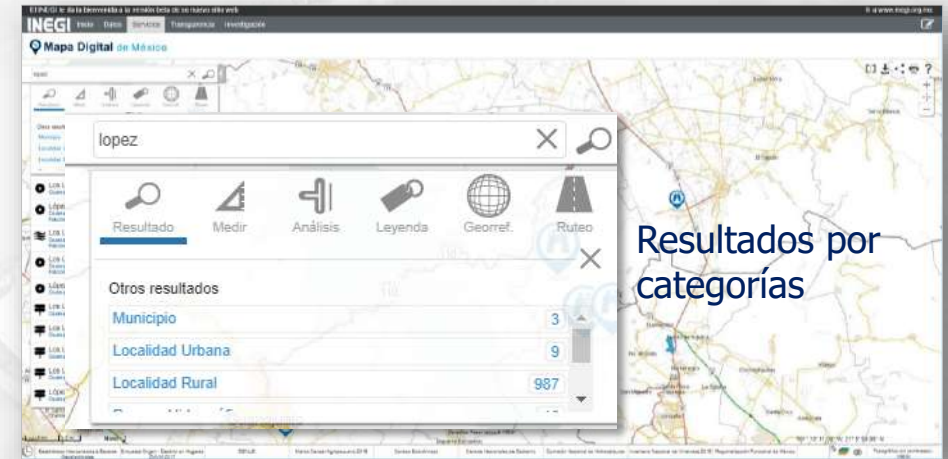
El INEGI te da la bienvenida a la versión beta de su nuevo sitio web

INEGI Inicio Datos Servicios Transparencia Investigación

Mapa Digital de México

lopez

Resultado Medir Análisis Leyenda Georref. Ruteo

Otros resultados

| Municipio | 3 |
|---|---|
| Localidad Urbana | 9 |
| Localidad Rural | 987 |

Resultados por categorías